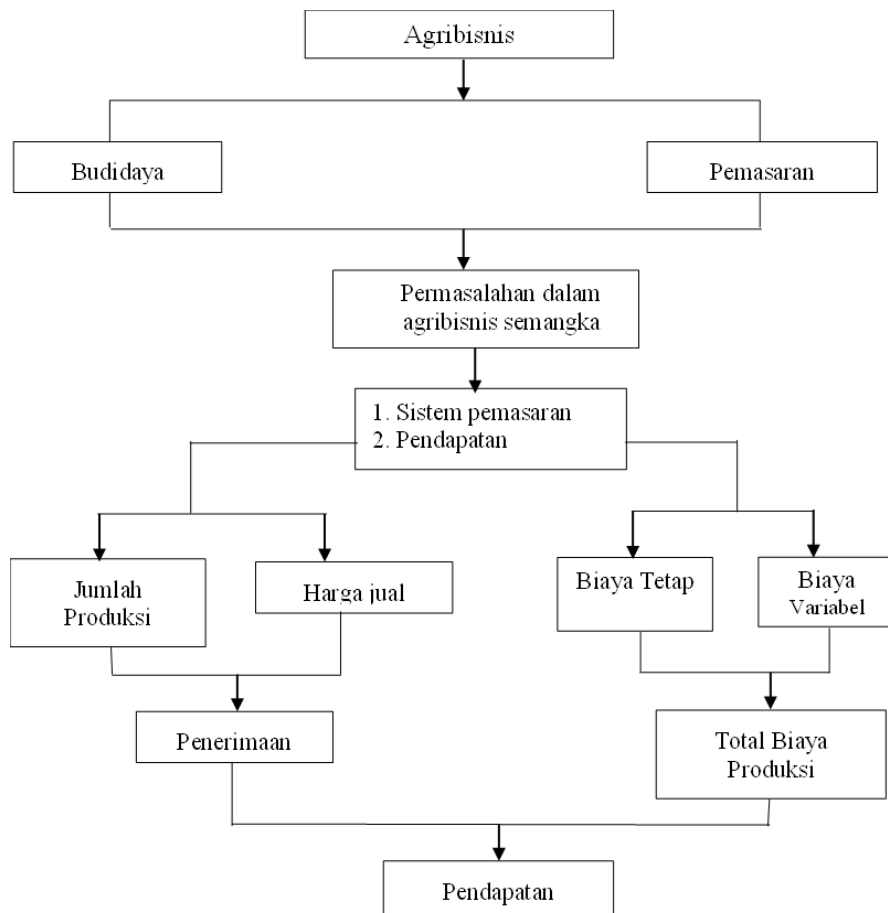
Agribisnis

Budidaya

Pemasaran

Permasalahan dalam agribisnis semangka

1. Sistem pemasaran
2. Pendapatan

Jumlah Produksi

Harga jual

Biaya Tetap

Biaya Variabel

Penerimaan

Total Biaya Produksi

Pendapatan